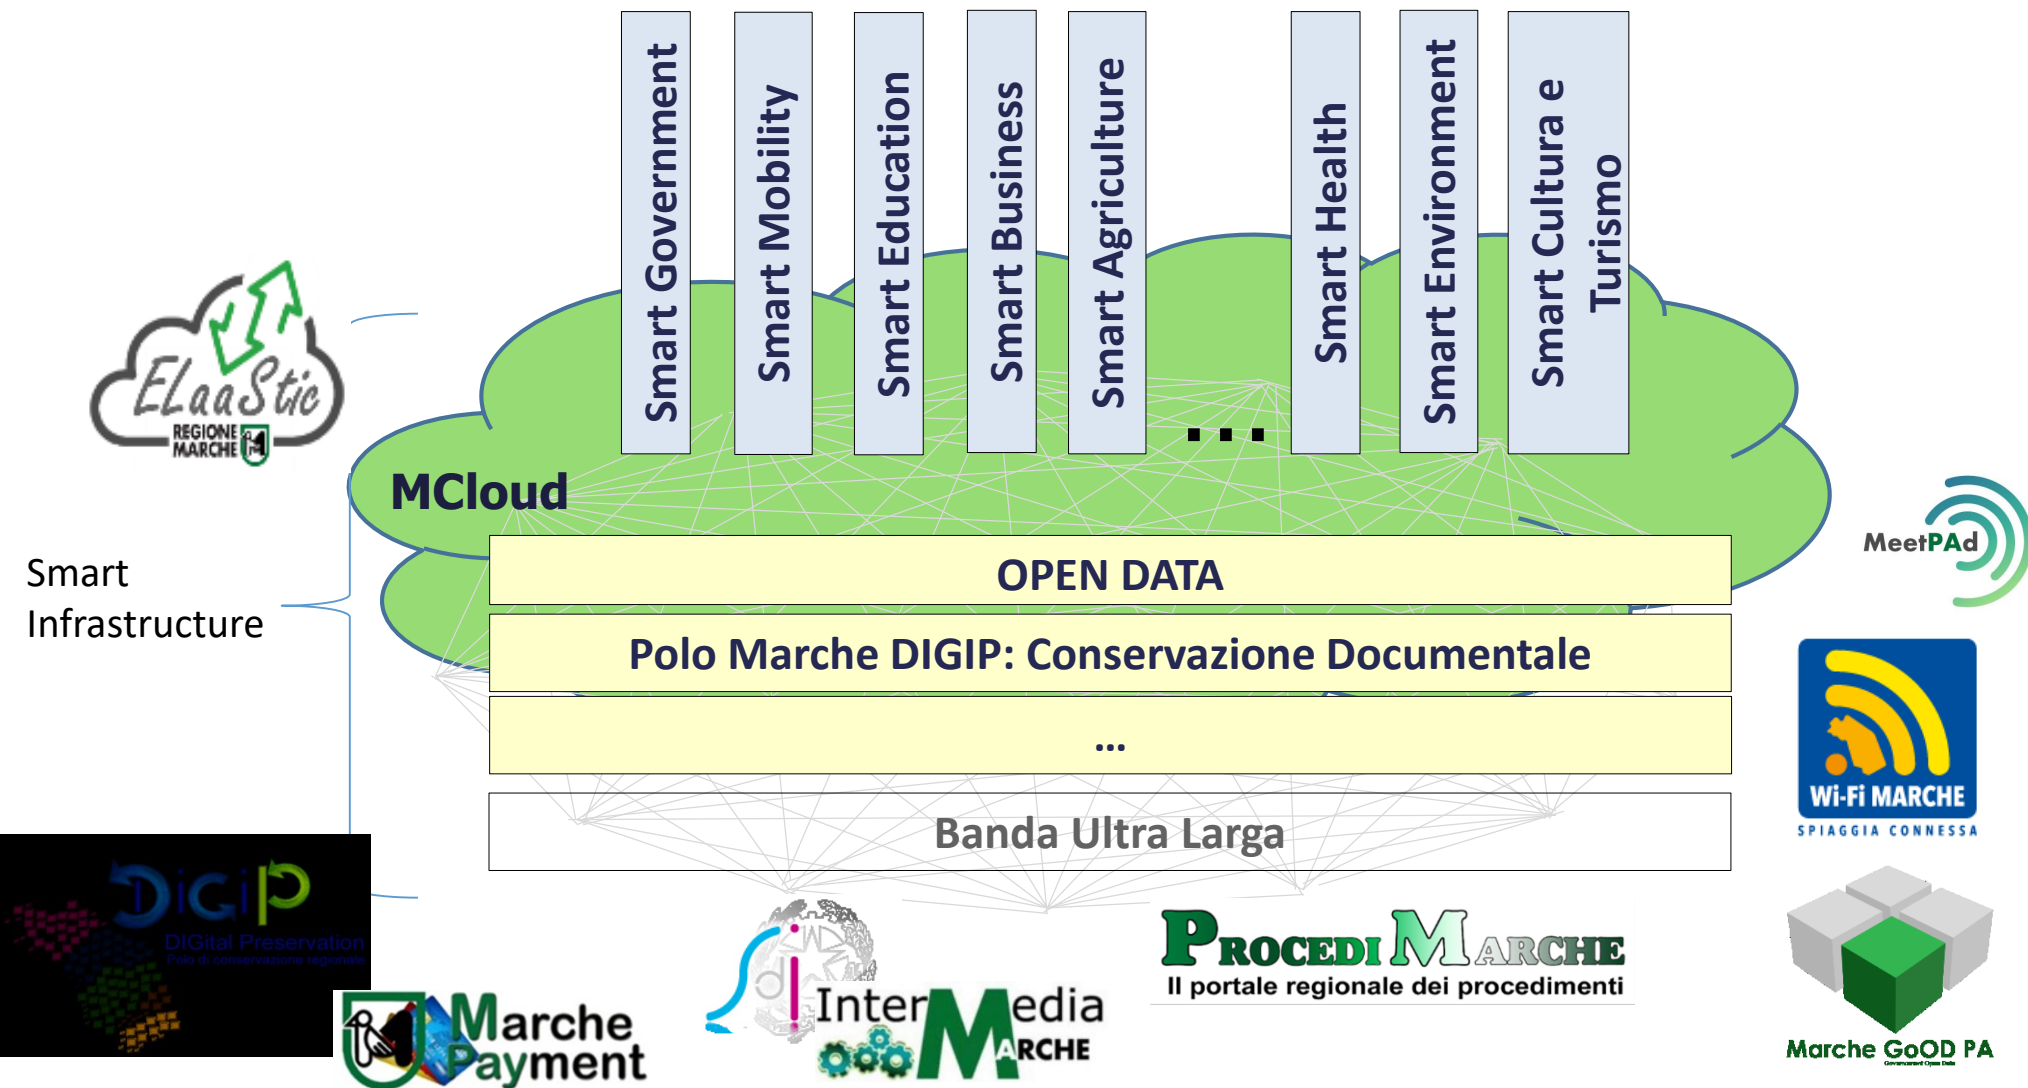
Smart Government
Smart Mobility
Smart Education
Smart Business
Smart Agriculture
...
Smart Health
Smart Environment
Smart Cultura e Turismo

ELaaStic
REGIONE MARCHE

MCloud

Smart Infrastructure

OPEN DATA
Polo Marche DIGIP: Conservazione Documentale
...
Banda Ultra Larga

MeetPAd

Wi-Fi MARCHE
SPIAGGIA CONNESSA

DiGiP
DIGital Preservation
Polo di conservazione regionale

Marche Payment

InterMedia MARCHE

ProcediMarche
Il portale regionale dei procedimenti

Marche GoOD PA